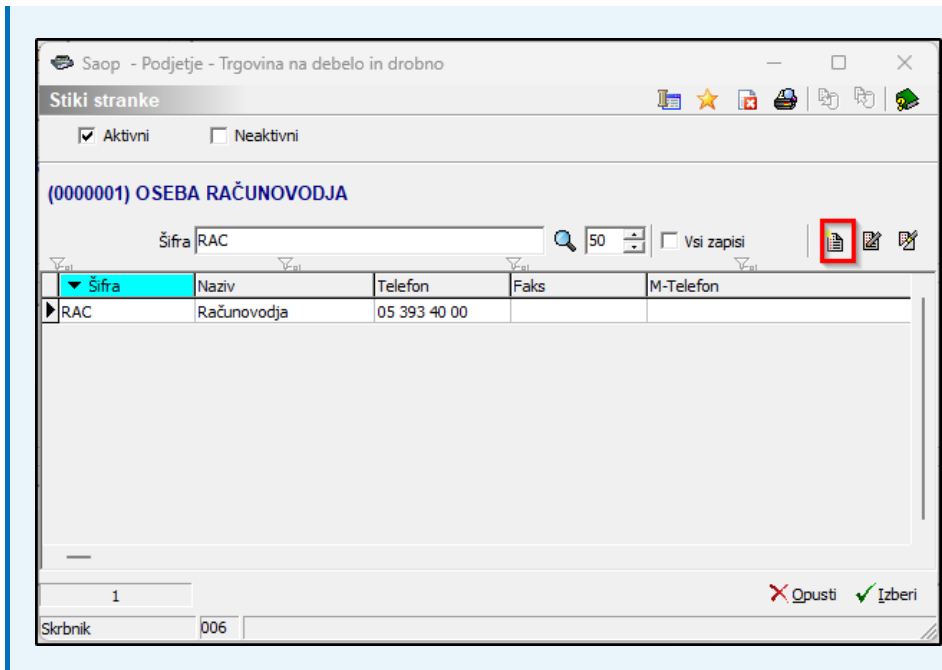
Saop - Podjetje - Trgovina na debelo in drobno

Stiki stranke

Aktivni Neaktivni

(0000001) OSEBA RAČUNOVODJA

Šifra RAC 50 Vsi zapisi

| Šifra | Naziv | Telefon | Faks | M-Telefon |
|---|---|---|---|---|
| RAC | Računovodja | 05 393 40 00 | | |

1

Opusti Izberi

Skrbnik 006